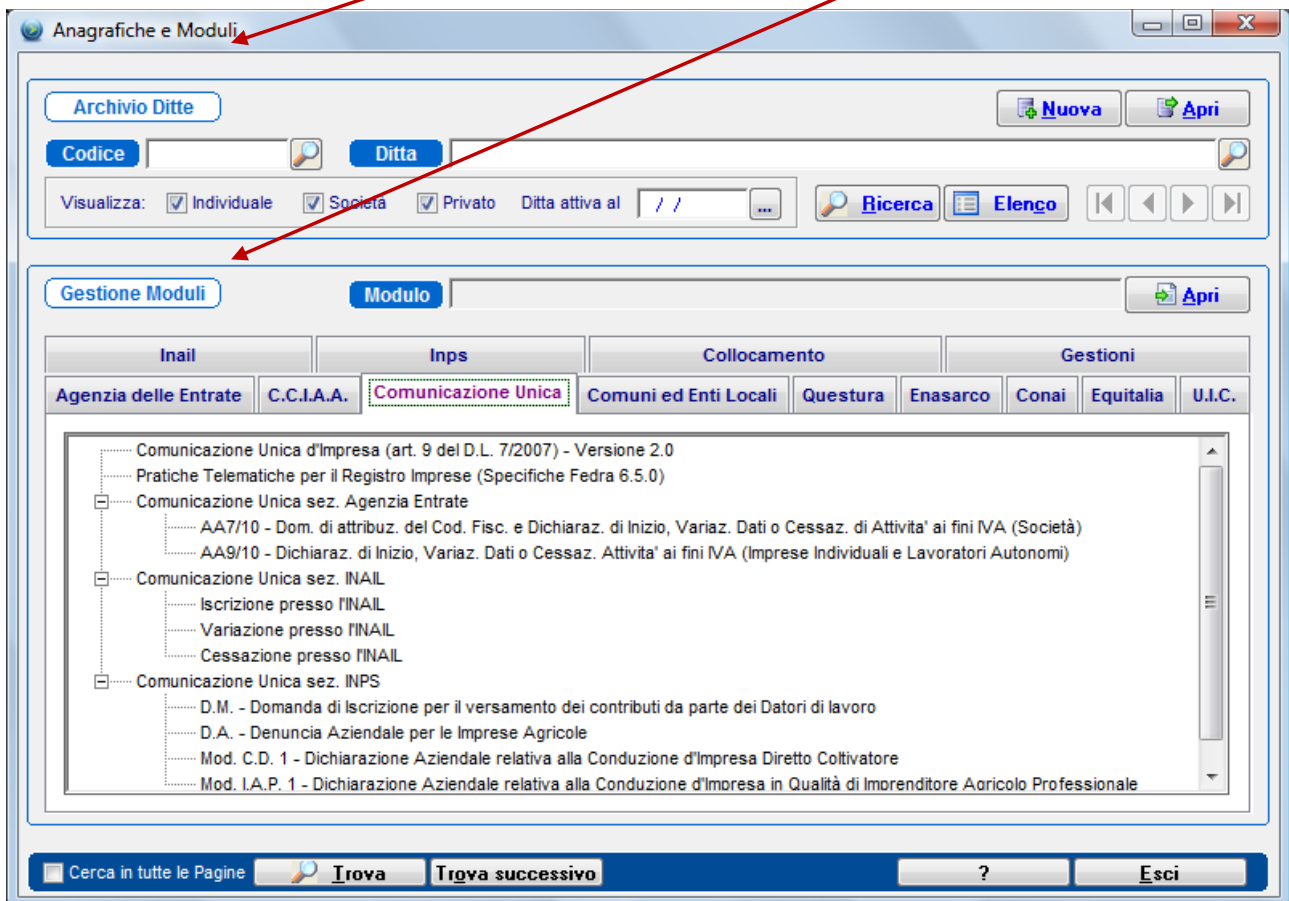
Anagrafiche e Moduli

Archivio Ditte

Nuova
Apri

Codice
Ditta

Visualizza: Individuale Società Privato Ditta attiva al / / ...

Ricerca
Elenco

Gestione Moduli
Modulo
Apri

Inail
Inps
Collocamento
Gestioni

Agenzia delle Entrate
C.C.I.A.A.
Comunicazione Unica
Comuni ed Enti Locali
Questura
Enasarco
Conai
Equitalia
U.I.C.

Comunicazione Unica d'Impresa (art. 9 del D.L. 7/2007) - Versione 2.0
Pratiche Telematiche per il Registro Imprese (Specifiche Fedra 6.5.0)
Comunicazione Unica sez. Agenzia Entrate
AA7/10 - Dom. di attribuz. del Cod. Fisc. e Dichiaraz. di Inizio, Variaz. Dati o Cessaz. di Attivita' ai fini IVA (Società)
AA9/10 - Dichiaraz. di Inizio, Variaz. Dati o Cessaz. Attivita' ai fini IVA (Imprese Individuali e Lavoratori Autonomi)
Comunicazione Unica sez. INAIL
Iscrizione presso l'INAIL
Variazione presso l'INAIL
Cessazione presso l'INAIL
Comunicazione Unica sez. INPS
D.M. - Domanda di Iscrizione per il versamento dei contributi da parte dei Datori di lavoro
D.A. - Denuncia Aziendale per le Imprese Agricole
Mod. C.D. 1 - Dichiarazione Aziendale relativa alla Conduzione d'Impresa Diretto Coltivatore
Mod. I.A.P. 1 - Dichiarazione Aziendale relativa alla Conduzione d'Impresa in Qualità di Imprenditore Agricolo Professionale

Cerca in tutte le Pagine
Trova
Trova successivo
?
Esci